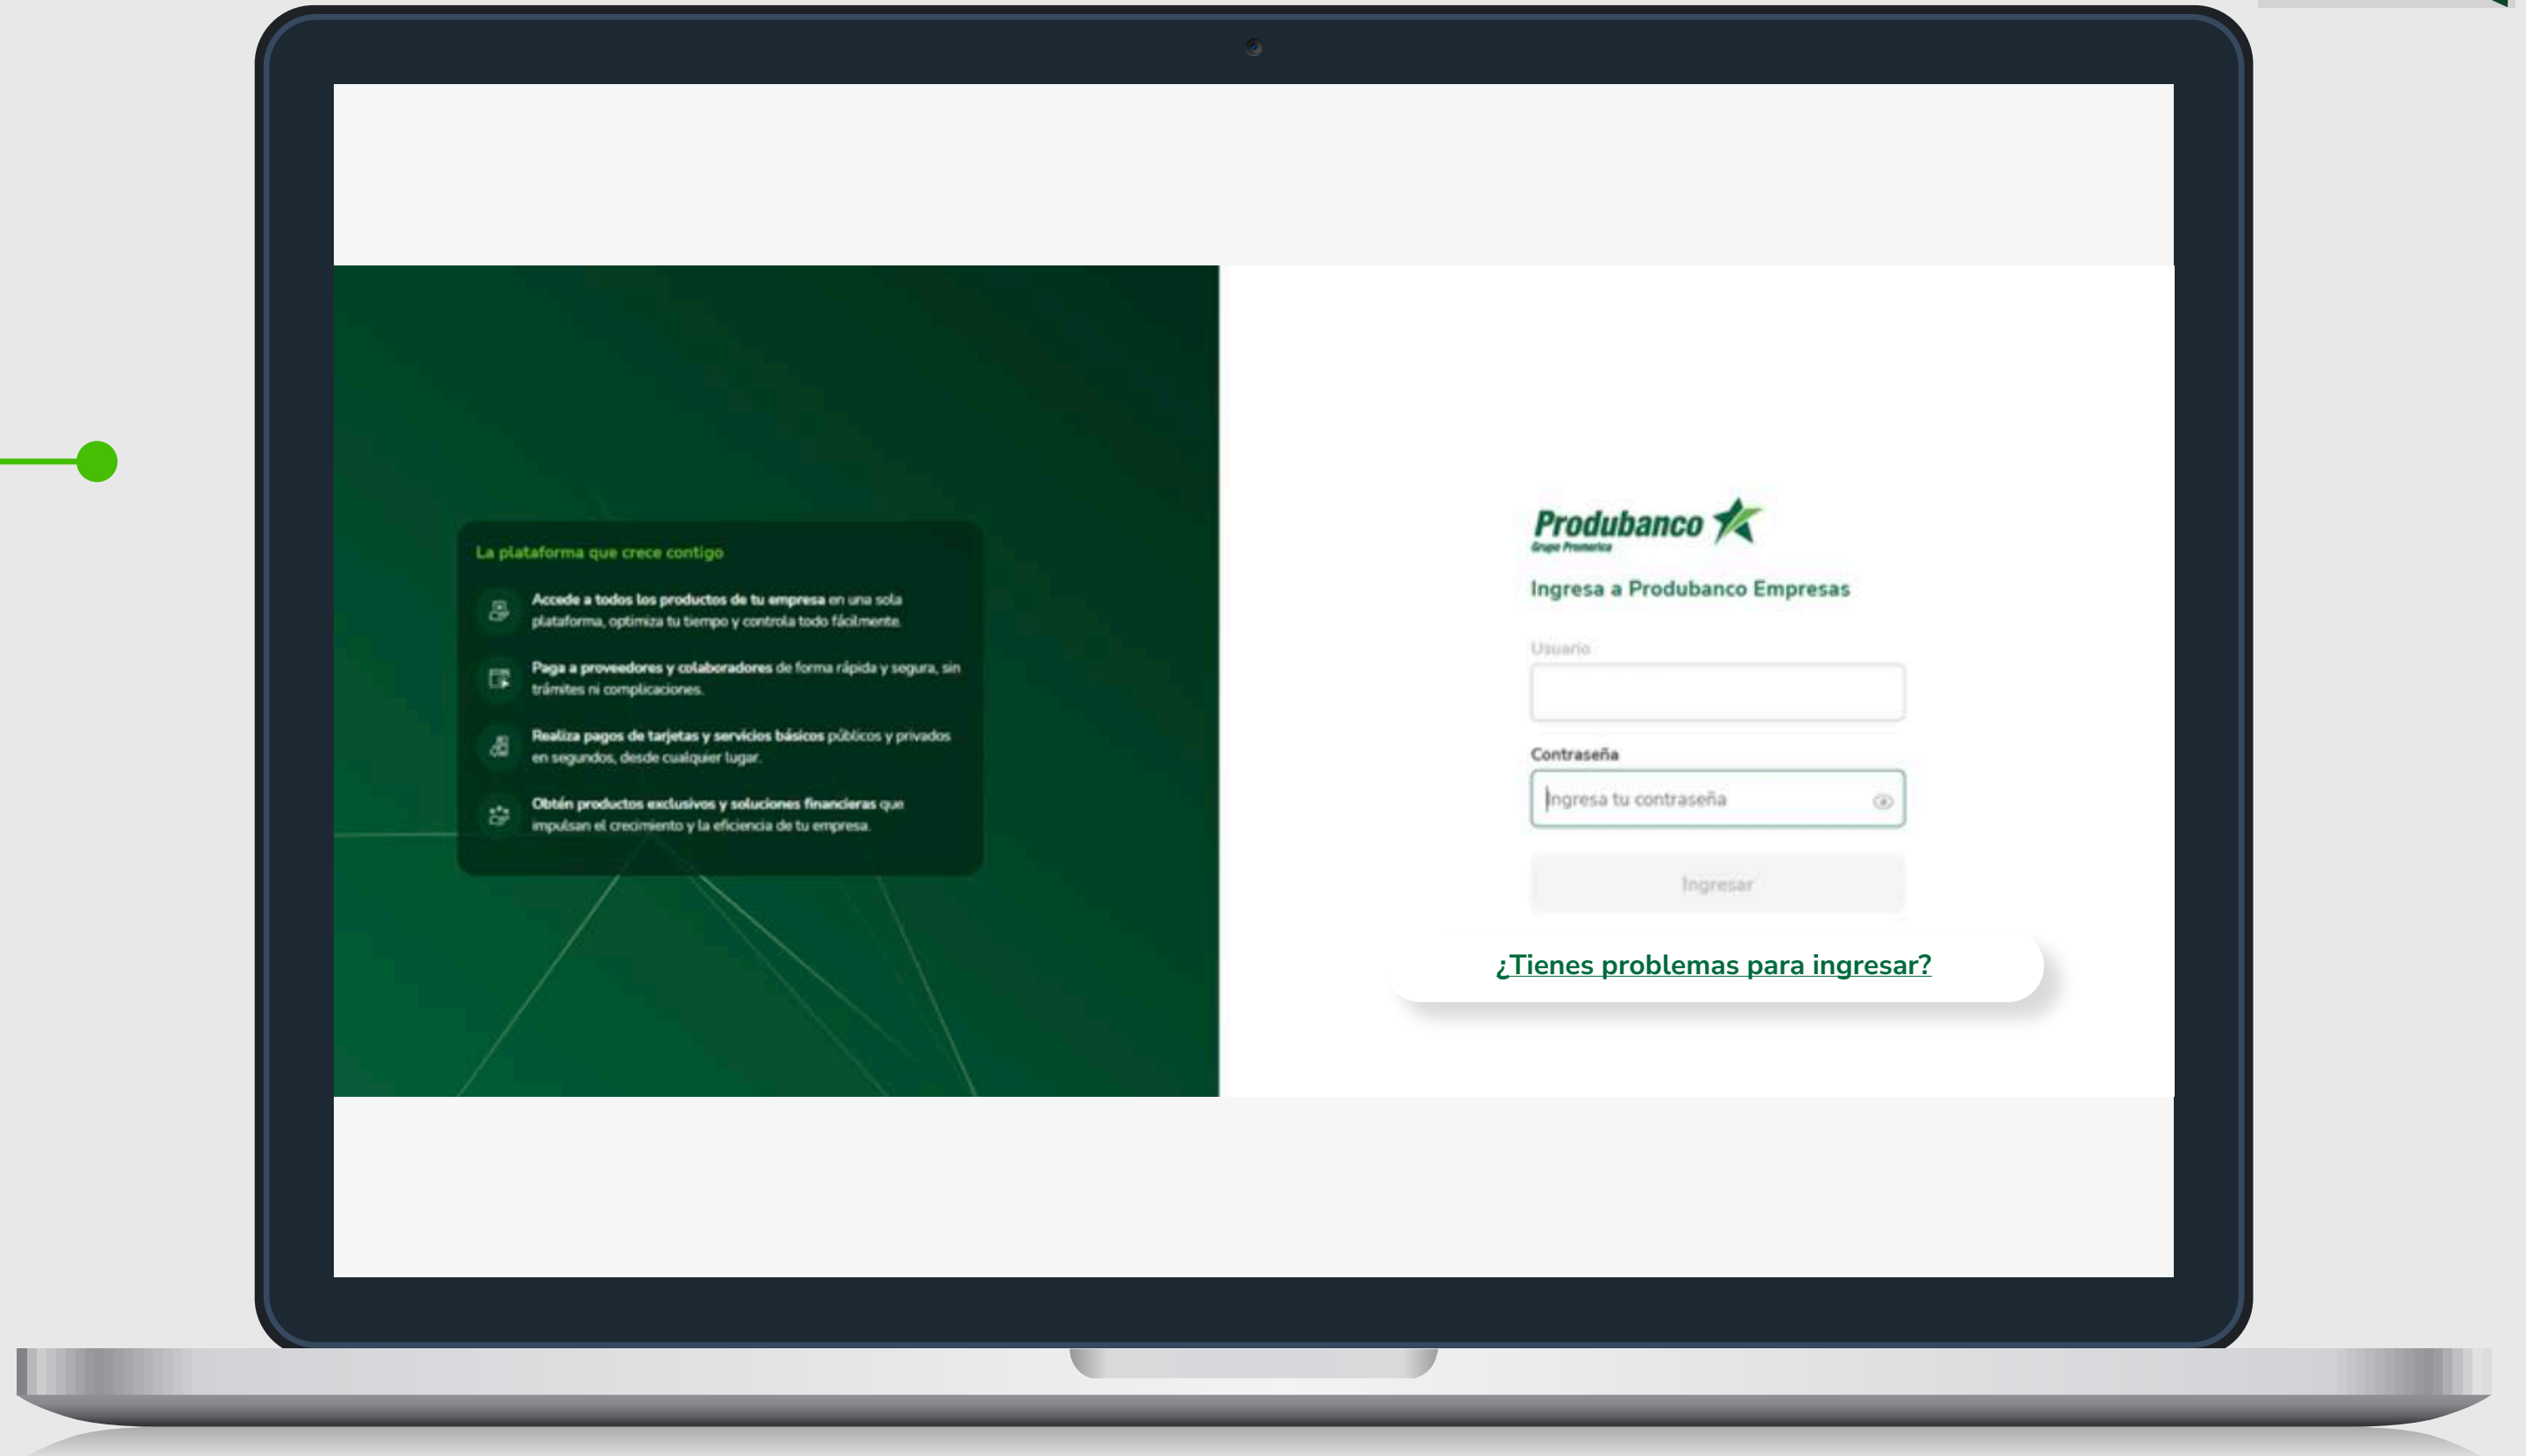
La plataforma que crece contigo

**Accede a todos los productos de tu empresa** en una sola plataforma, optimiza tu tiempo y controla todo fácilmente.

**Paga a proveedores y colaboradores** de forma rápida y segura, sin trámites ni complicaciones.

**Realiza pagos de tarjetas y servicios básicos** públicos y privados en segundos, desde cualquier lugar.

**Obtén productos exclusivos y soluciones financieras** que impulsan el crecimiento y la eficiencia de tu empresa.

Produbanco
Grupo Promerica

Ingresa a Produbanco Empresas

Usuario

Contraseña

Ingresa tu contraseña

Ingresar

¿Tienes problemas para ingresar?